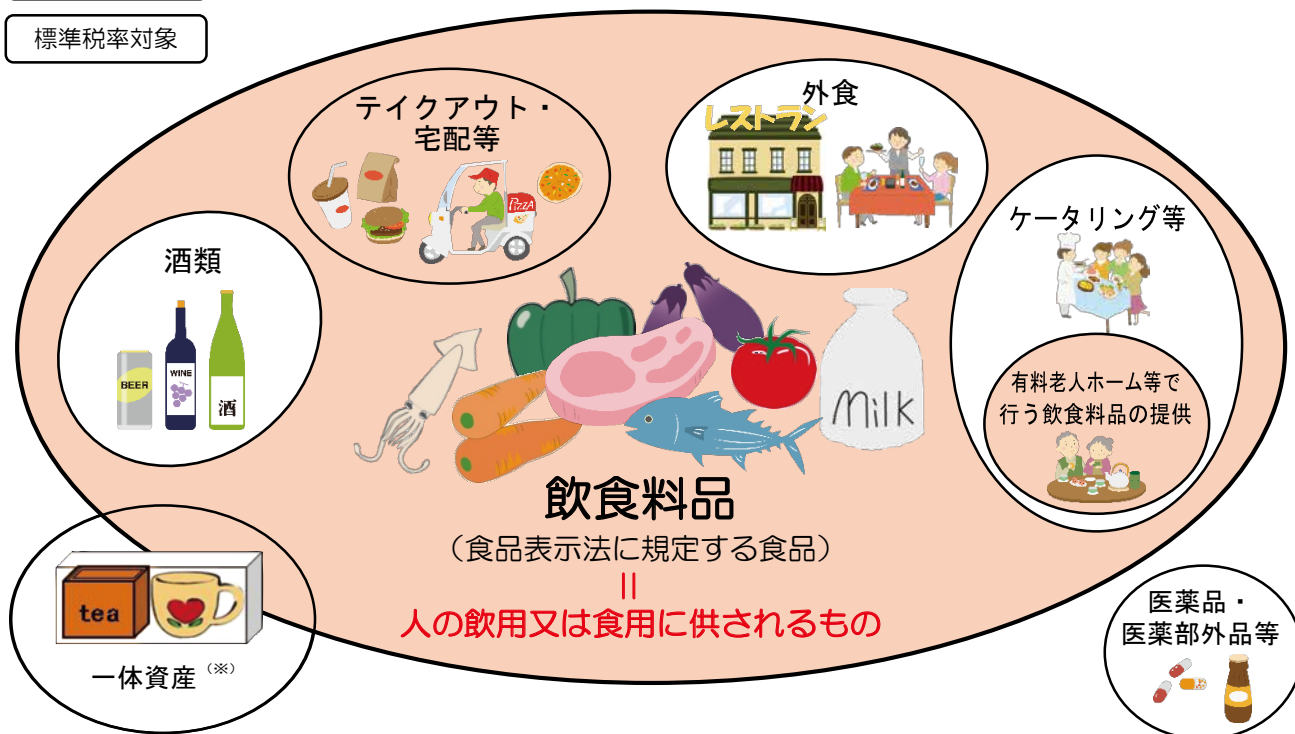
標準税率対象

テイクアウト・宅配等

PIZZA

外食

レストラン

ケータリング等

酒類

BEER

WINE

酒

有料老人ホーム等で行う飲食料品の提供

Milk

飲食料品

（食品表示法に規定する食品）

||

人の飲用又は食用に供されるもの

tea

一体資産（※）

医薬品・医薬部外品等